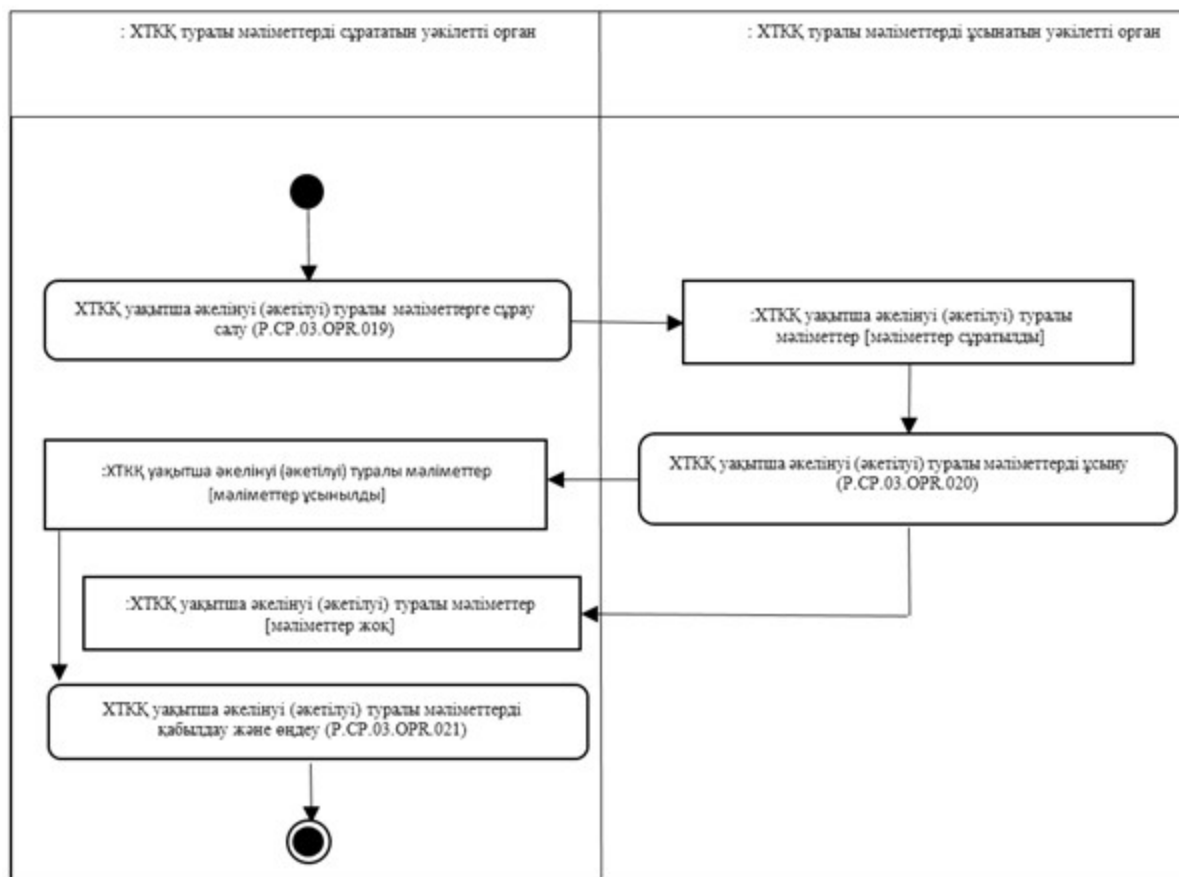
: ХТКҚ туралы мәліметтерді сұрататын уәкілетті орган

: ХТКҚ туралы мәліметтерді ұсынатын уәкілетті орган

ХТКҚ уақытша әкелінуі (әкетілуі) туралы мәліметтерге сұрау салу (P.CP.03.OPR.019)

:ХТКҚ уақытша әкелінуі (әкетілуі) туралы мәліметтер [мәліметтер сұратылды]

ХТКҚ уақытша әкелінуі (әкетілуі) туралы мәліметтерді ұсыну (P.CP.03.OPR.020)

:ХТКҚ уақытша әкелінуі (әкетілуі) туралы мәліметтер [мәліметтер ұсынылды]

:ХТКҚ уақытша әкелінуі (әкетілуі) туралы мәліметтер [мәліметтер жоқ]

ХТКҚ уақытша әкелінуі (әкетілуі) туралы мәліметтерді қабылдау және өңдеу (P.CP.03.OPR.021)